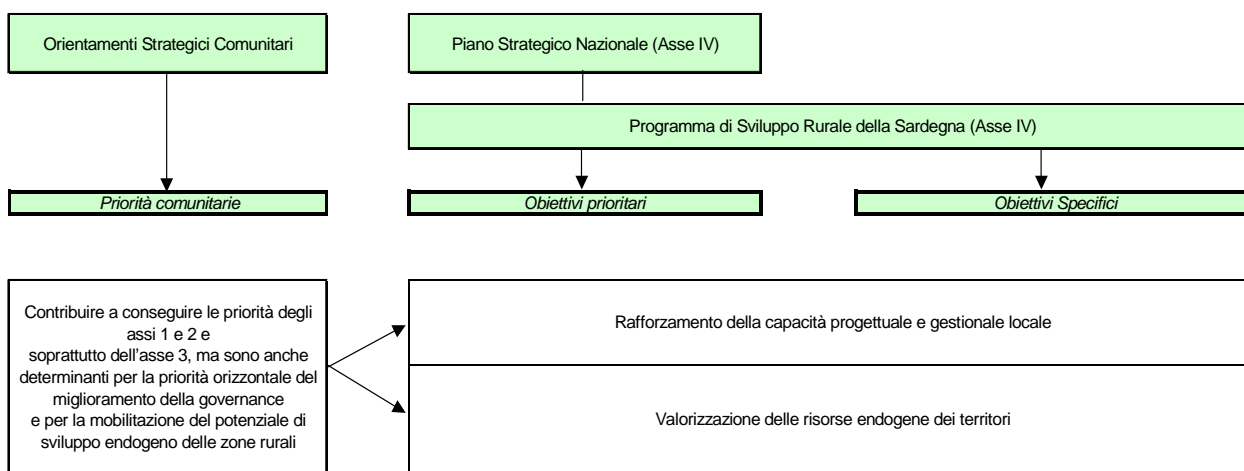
Orientamenti Strategici Comunitari

Piano Strategico Nazionale (Asse IV)

Programma di Sviluppo Rurale della Sardegna (Asse IV)

Priorità comunitarie

Obiettivi prioritari

Obiettivi Specifici

Contribuire a conseguire le priorità degli assi 1 e 2 e soprattutto dell'asse 3, ma sono anche determinanti per la priorità orizzontale del miglioramento della governance e per la mobilitazione del potenziale di sviluppo endogeno delle zone rurali

Rafforzamento della capacità progettuale e gestionale locale

Valorizzazione delle risorse endogene dei territori